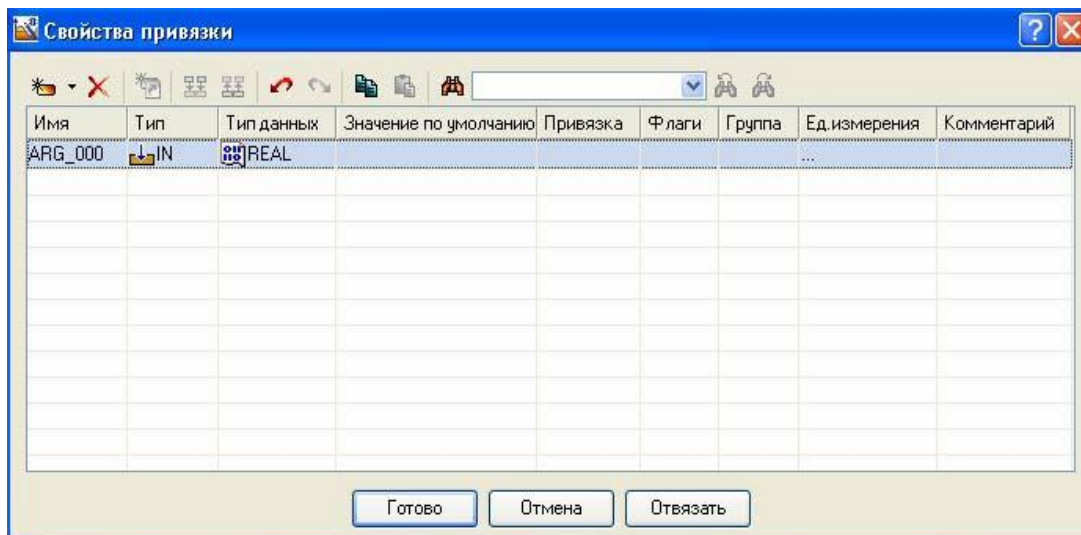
Свойства привязки

| Имя | Тип | Тип данных | Значение по умолчанию | Привязка | Флаги | Группа | Ед.измерения | Комментарий |
|---|---|---|---|---|---|---|---|---|
| ARG_000 | IN | REAL | | | | | ... | |

Готово Отмена Отвязать